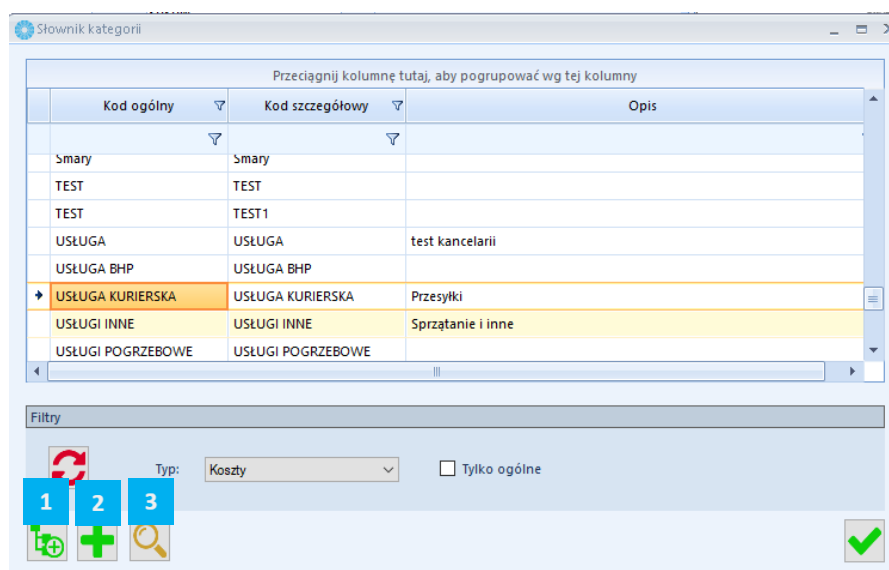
Słownik kategorii

Przeciągnij kolumnę tutaj, aby pogrupować wg tej kolumny

| Kod ogólny | Kod szczegółowy | Opis |
|---|---|---|
| Smary | Smary | |
| TEST | TEST | |
| TEST | TEST1 | |
| USŁUGA | USŁUGA | test kancelarii |
| USŁUGA BHP | USŁUGA BHP | |
| USŁUGA KURIERSKA | USŁUGA KURIERSKA | Przesyłki |
| USŁUGI INNE | USŁUGI INNE | Sprzątanie i inne |
| USŁUGI POGRZEBOWE | USŁUGI POGRZEBOWE | |

Filtry

Typ: Koszty

Tylko ogólne

1 2 3